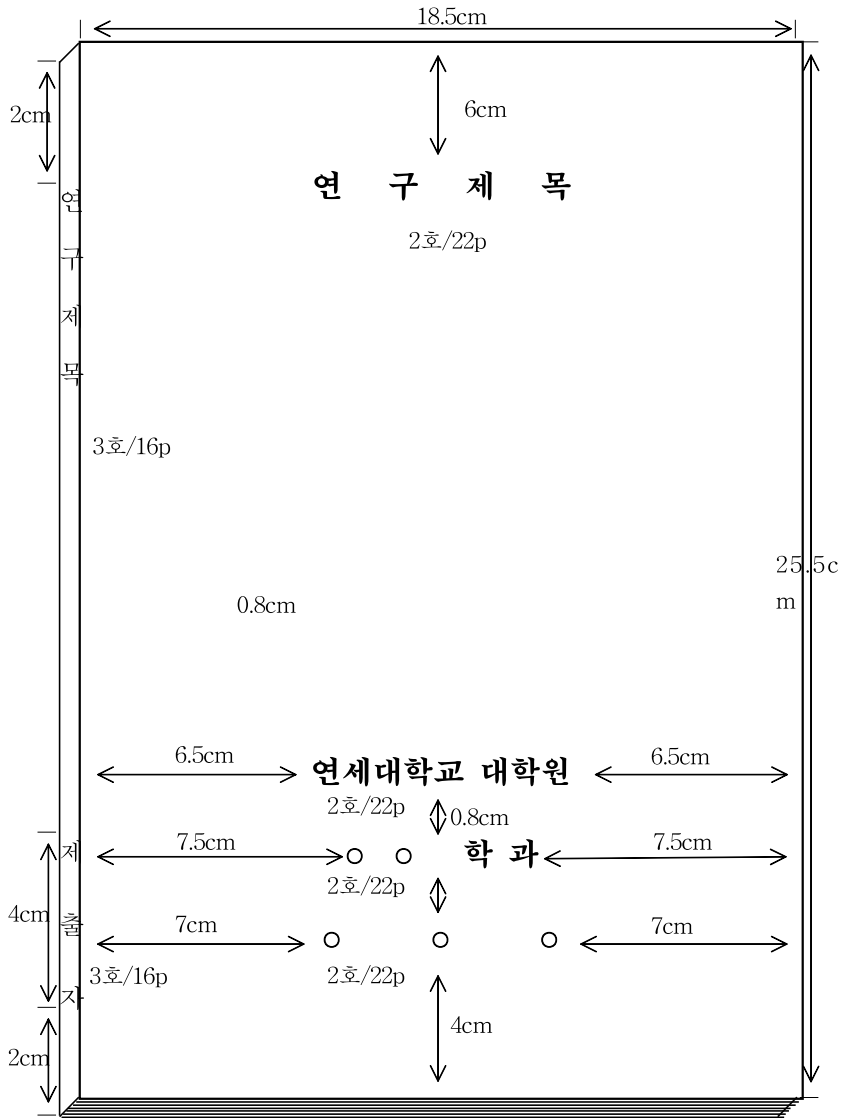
18.5cm

2cm

6cm

연 구 제 목

2호/22p

연
구
제
목

3호/16p

25.5cm

0.8cm

6.5cm 연세대학교 대학원 6.5cm

2호/22p 0.8cm

7.5cm ○ ○ 학 과 7.5cm

2호/22p

4cm

제
출
자

7cm ○ ○ ○ 7cm

3호/16p 2호/22p

4cm

2cm